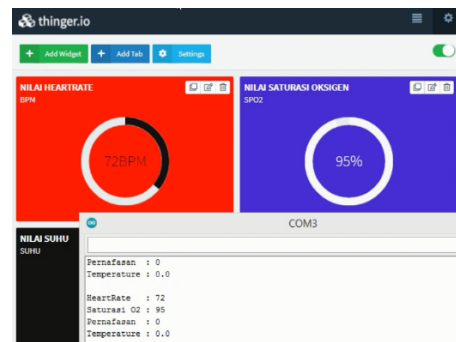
thinger.io

Add Widget
Add Tab
Settings

NILAI HEARTRATE
BPM
72BPM

NILAI SATURASI OKSIGEN
SPO2
95%

NILAI SUHU
SUHU

COM3

Pernafasan : 0
Temperature : 0.0

HeartRate : 72
Saturasi O2 : 95
Pernafasan : 0
Temperature : 0.0